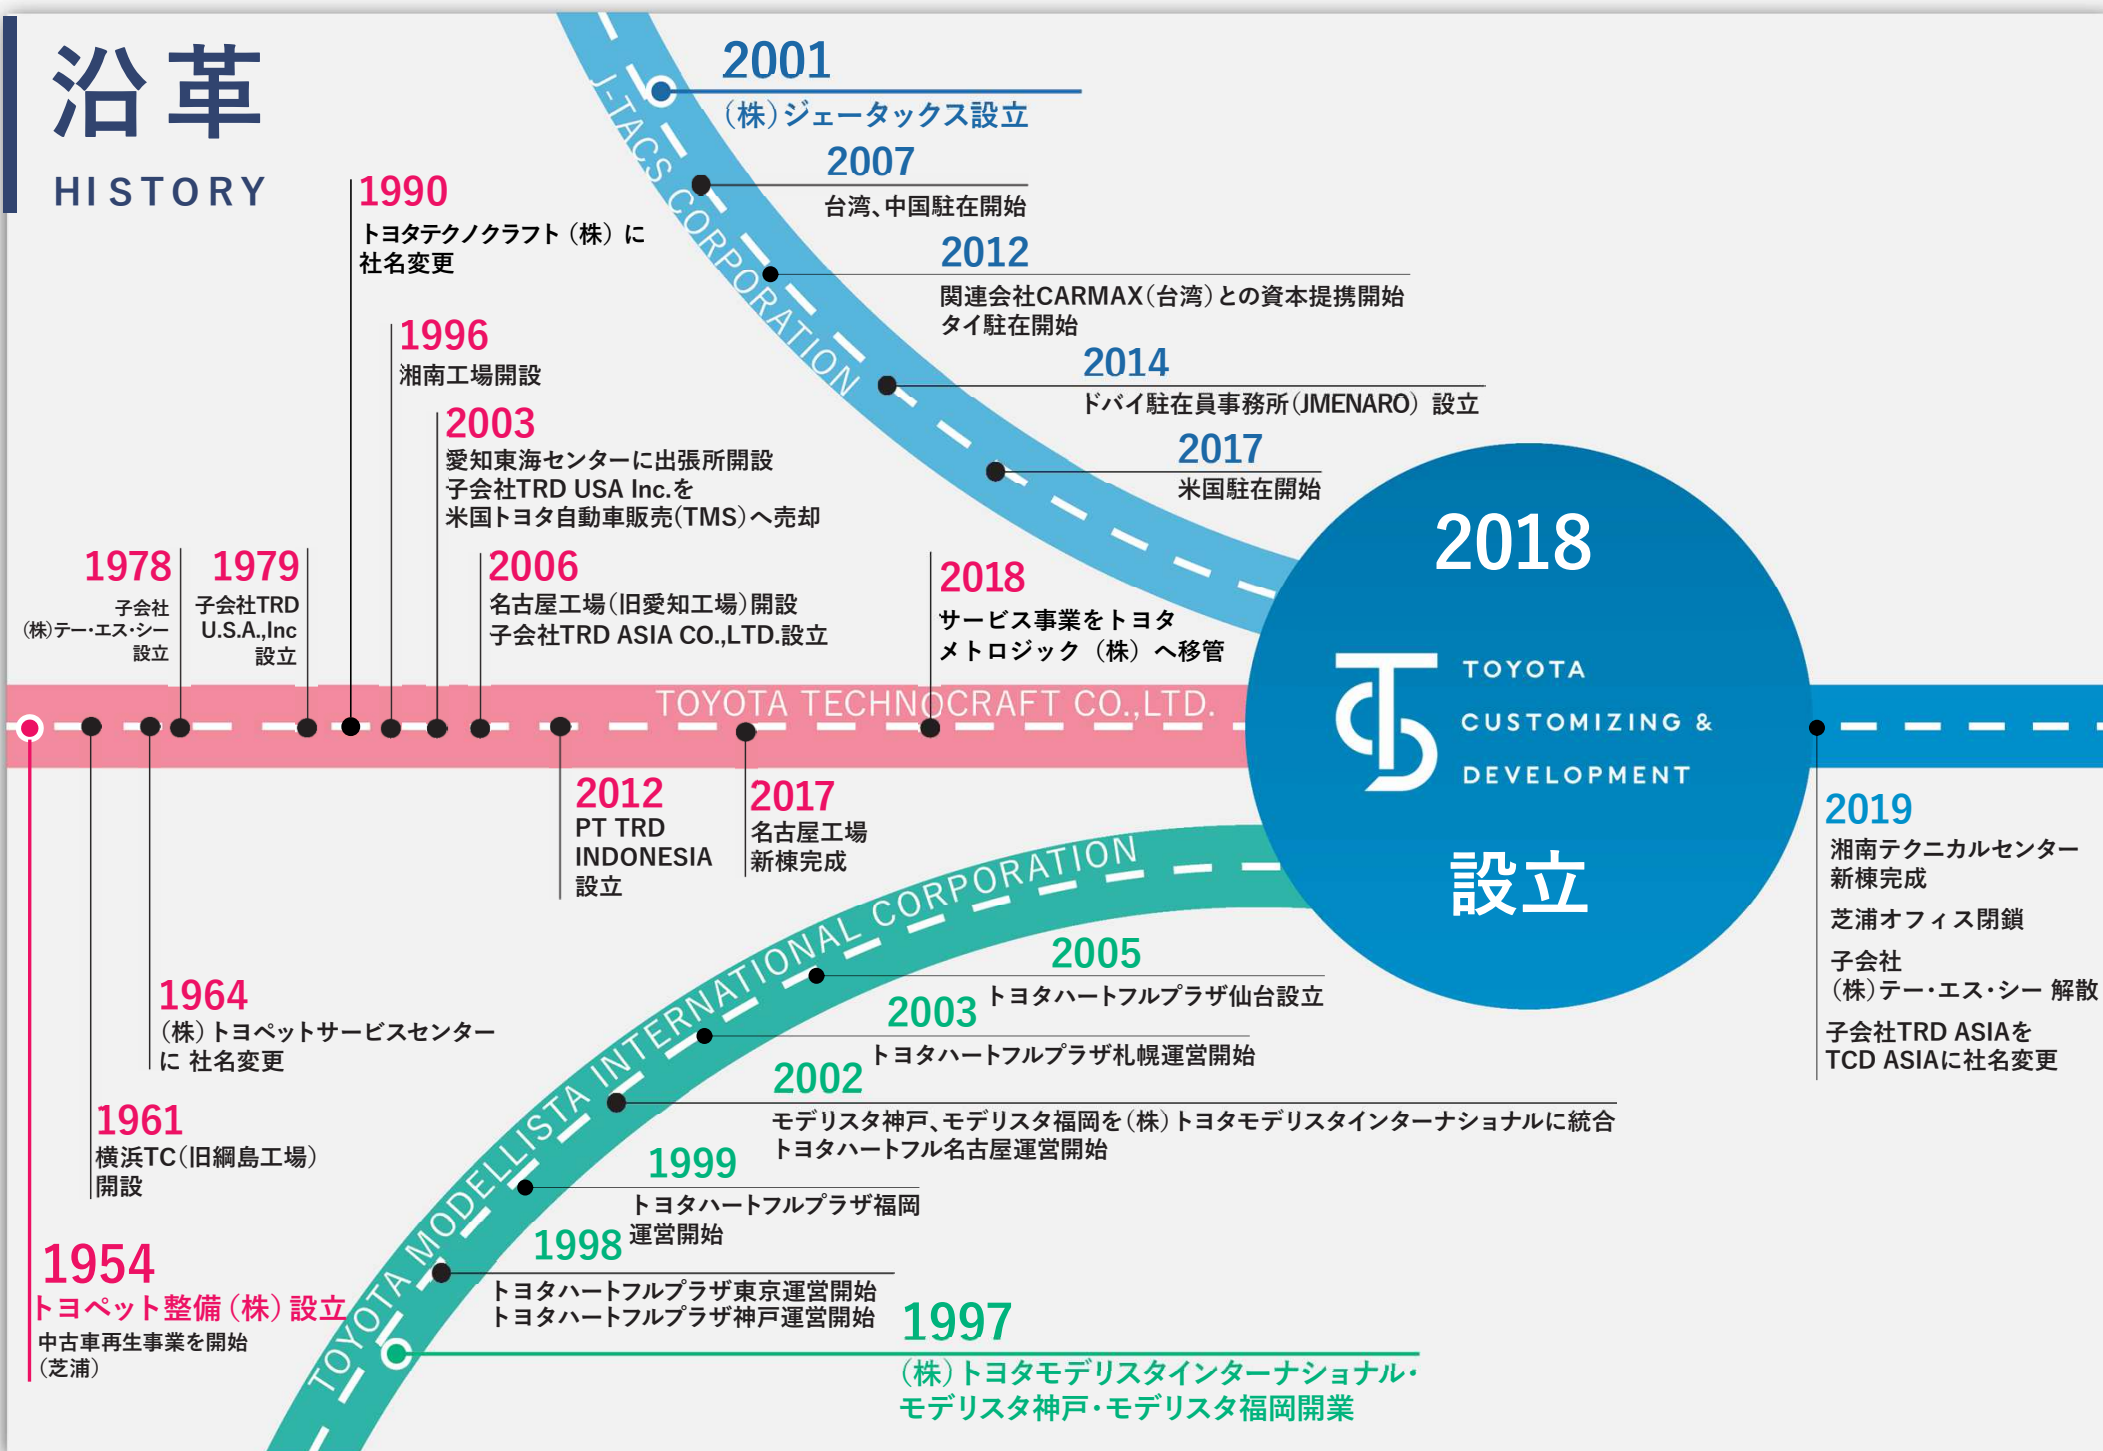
沿革
HISTORY

J-TACS CORPORATION

2001
(株)ジェータックス設立

2007
台湾、中国駐在開始

2012
関連会社CARMAX(台湾)との資本提携開始
タイ駐在開始

2014
ドバイ駐在員事務所(JMENARO) 設立

2017
米国駐在開始

1990
トヨタテクノクラフト(株)に社名変更

1996
湘南工場開設

2003
愛知東海センターに出張所開設
子会社TRD USA Inc.を
米国トヨタ自動車販売(TMS)へ売却

1978
子会社
(株)テー・エス・シー
設立

1979
子会社TRD
U.S.A.,Inc
設立

2006
名古屋工場(旧愛知工場)開設
子会社TRD ASIA CO.,LTD.設立

2018
サービス事業をトヨタメトロジック(株)へ移管

TOYOTA TECHNOCRAFT CO.,LTD.

2018
TOYOTA
CUSTOMIZING &
DEVELOPMENT
設立

2012
PT TRD
INDONESIA
設立

2017
名古屋工場
新棟完成

2019
湘南テクニカルセンター
新棟完成
芝浦オフィス閉鎖
子会社
(株)テー・エス・シー 解散
子会社TRD ASIAを
TCD ASIAに社名変更

TOYOTA MODELLISTA INTERNATIONAL CORPORATION

1964
(株)トヨペットサービスセンターに 社名変更

1961
横浜TC(旧綱島工場)
開設

1954
トヨペット整備(株)設立
中古車再生事業を開始
(芝浦)

2005
トヨタハートフルプラザ仙台設立

2003
トヨタハートフルプラザ札幌運営開始

2002
モデリスタ神戸、モデリスタ福岡を(株)トヨタモデリスタインターナショナルに統合
トヨタハートフル名古屋運営開始

1999
トヨタハートフルプラザ福岡
運営開始

1998
トヨタハートフルプラザ東京運営開始
トヨタハートフルプラザ神戸運営開始

1997
(株)トヨタモデリスタインターナショナル・
モデリスタ神戸・モデリスタ福岡開業